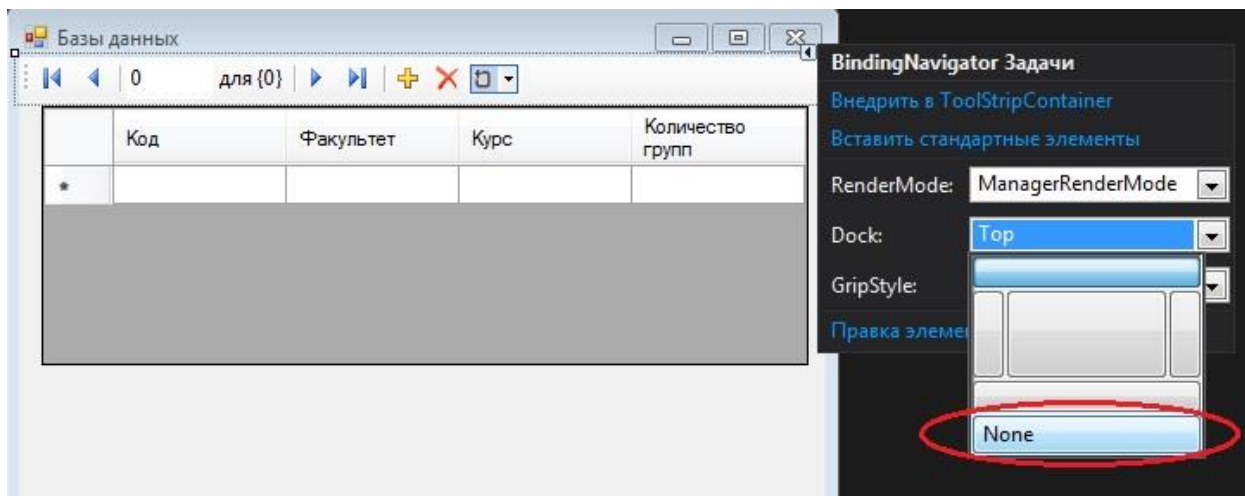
Базы данных

0 для {0}

| | Код | Факультет | Курс | Количество групп |
|---|---|---|---|---|
| * | | | | |

BindingNavigator Задачи

Внедрить в ToolStripContainer

Вставить стандартные элементы

RenderMode: ManagerRenderMode

Dock: Top

GripStyle:

Правка элемен

None